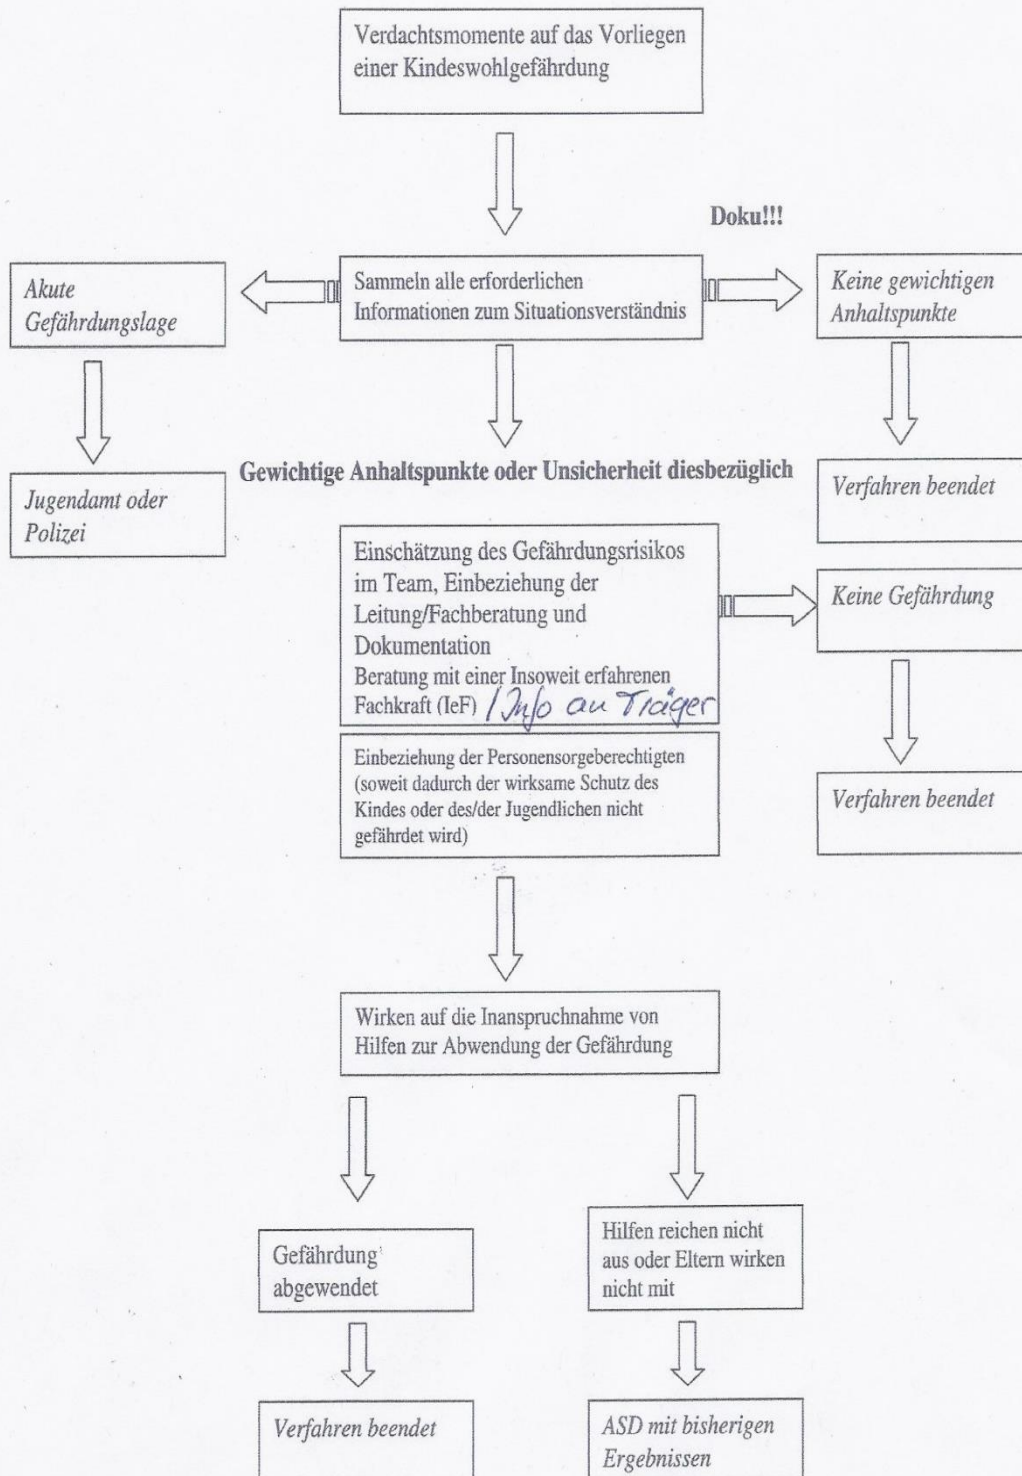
Verdachtsmomente auf das Vorliegen einer Kindeswohlgefährdung

Doku!!!

Akute Gefährdungslage

Sammeln alle erforderlichen Informationen zum Situationsverständnis

Keine gewichtigen Anhaltspunkte

Jugendamt oder Polizei

Gewichtige Anhaltspunkte oder Unsicherheit diesbezüglich

Verfahren beendet

Einschätzung des Gefährdungsrisikos im Team, Einbeziehung der Leitung/Fachberatung und Dokumentation
Beratung mit einer Insoweit erfahrenen Fachkraft (IeF) / Info an Träger

Keine Gefährdung

Einbeziehung der Personensorgeberechtigten (soweit dadurch der wirksame Schutz des Kindes oder des/der Jugendlichen nicht gefährdet wird)

Verfahren beendet

Wirken auf die Inanspruchnahme von Hilfen zur Abwendung der Gefährdung

Gefährdung abgewendet

Hilfen reichen nicht aus oder Eltern wirken nicht mit

Verfahren beendet

ASD mit bisherigen Ergebnissen